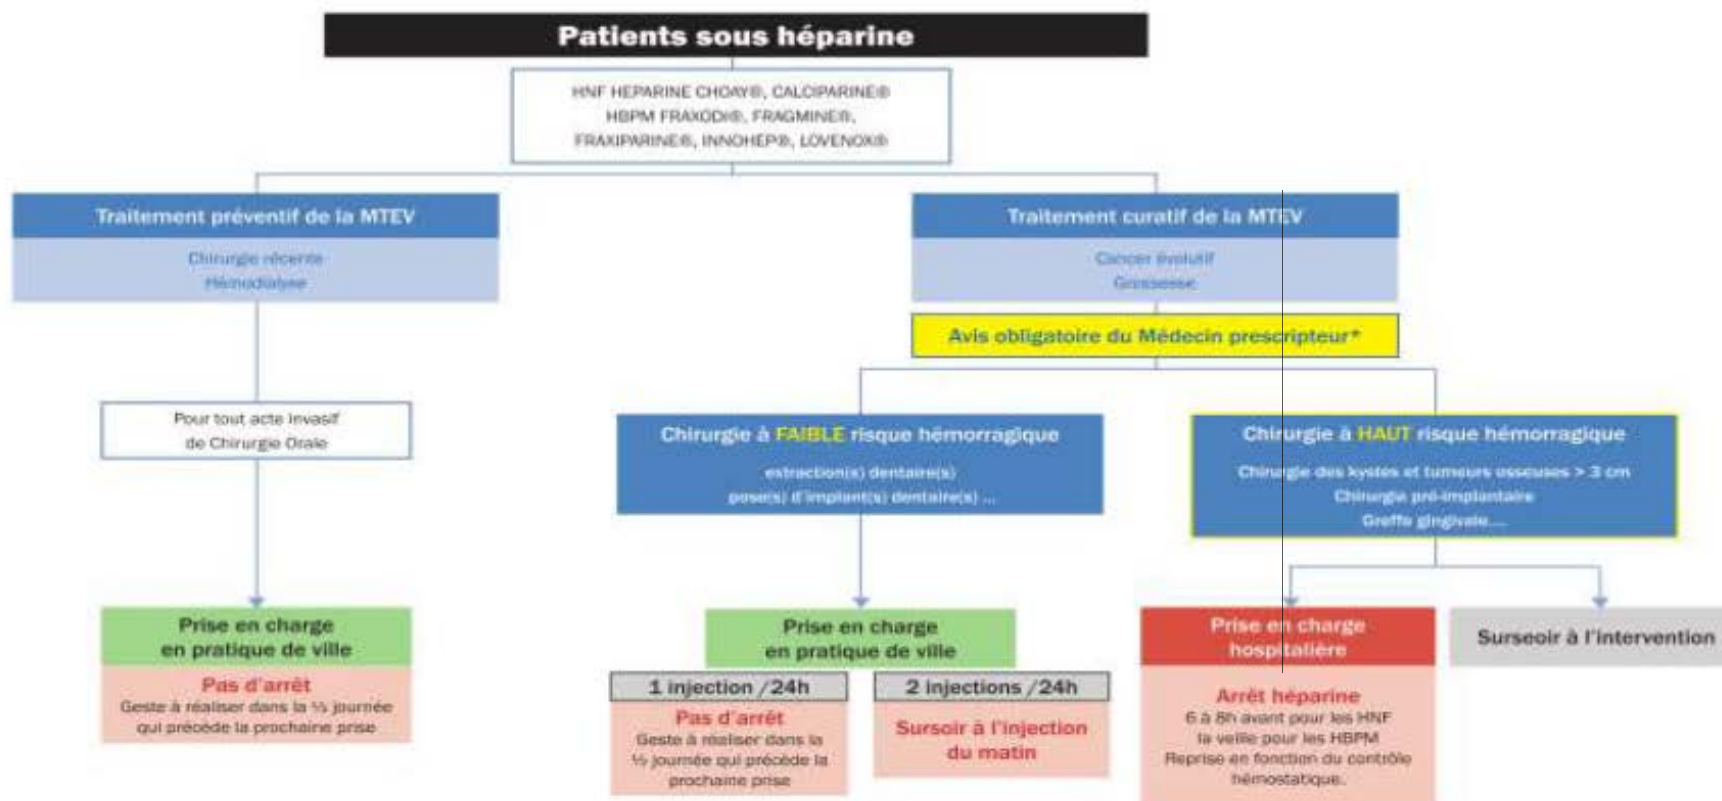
Patients sous héparine

HNF HEPARINE CHOAY®, CALCIPARINE®
HBPM FRAXODI®, FRAGMINE®,
FRAXIPARINE®, INNOHEP®, LOVENOX®

Traitement préventif de la MTEV

Chirurgie récente
Hémodialyse

Traitement curatif de la MTEV

Cancer évolutif
Grossesse

Avis obligatoire du Médecin prescripteur*

Pour tout acte invasif de Chirurgie Orale

Chirurgie à FAIBLE risque hémorragique

extraction(s) dentaire(s)
pose(s) d'implant(s) dentaire(s) ...

Chirurgie à HAUT risque hémorragique

Chirurgie des kystes et tumeurs osseuses > 3 cm
Chirurgie pré-implantaire
Greffe gingivale...

Prise en charge en pratique de ville

Pas d'arrêt
Geste à réaliser dans la ½ journée qui précède la prochaine prise

Prise en charge en pratique de ville

1 injection /24h

Pas d'arrêt
Geste à réaliser dans la ½ journée qui précède la prochaine prise

2 injections /24h

Surseoir à l'injection du matin

Prise en charge hospitalière

Arrêt héparine
6 à 8h avant pour les HNF
la veille pour les HBPM
Reprise en fonction du contrôle hémostatique.

Surseoir à l'intervention